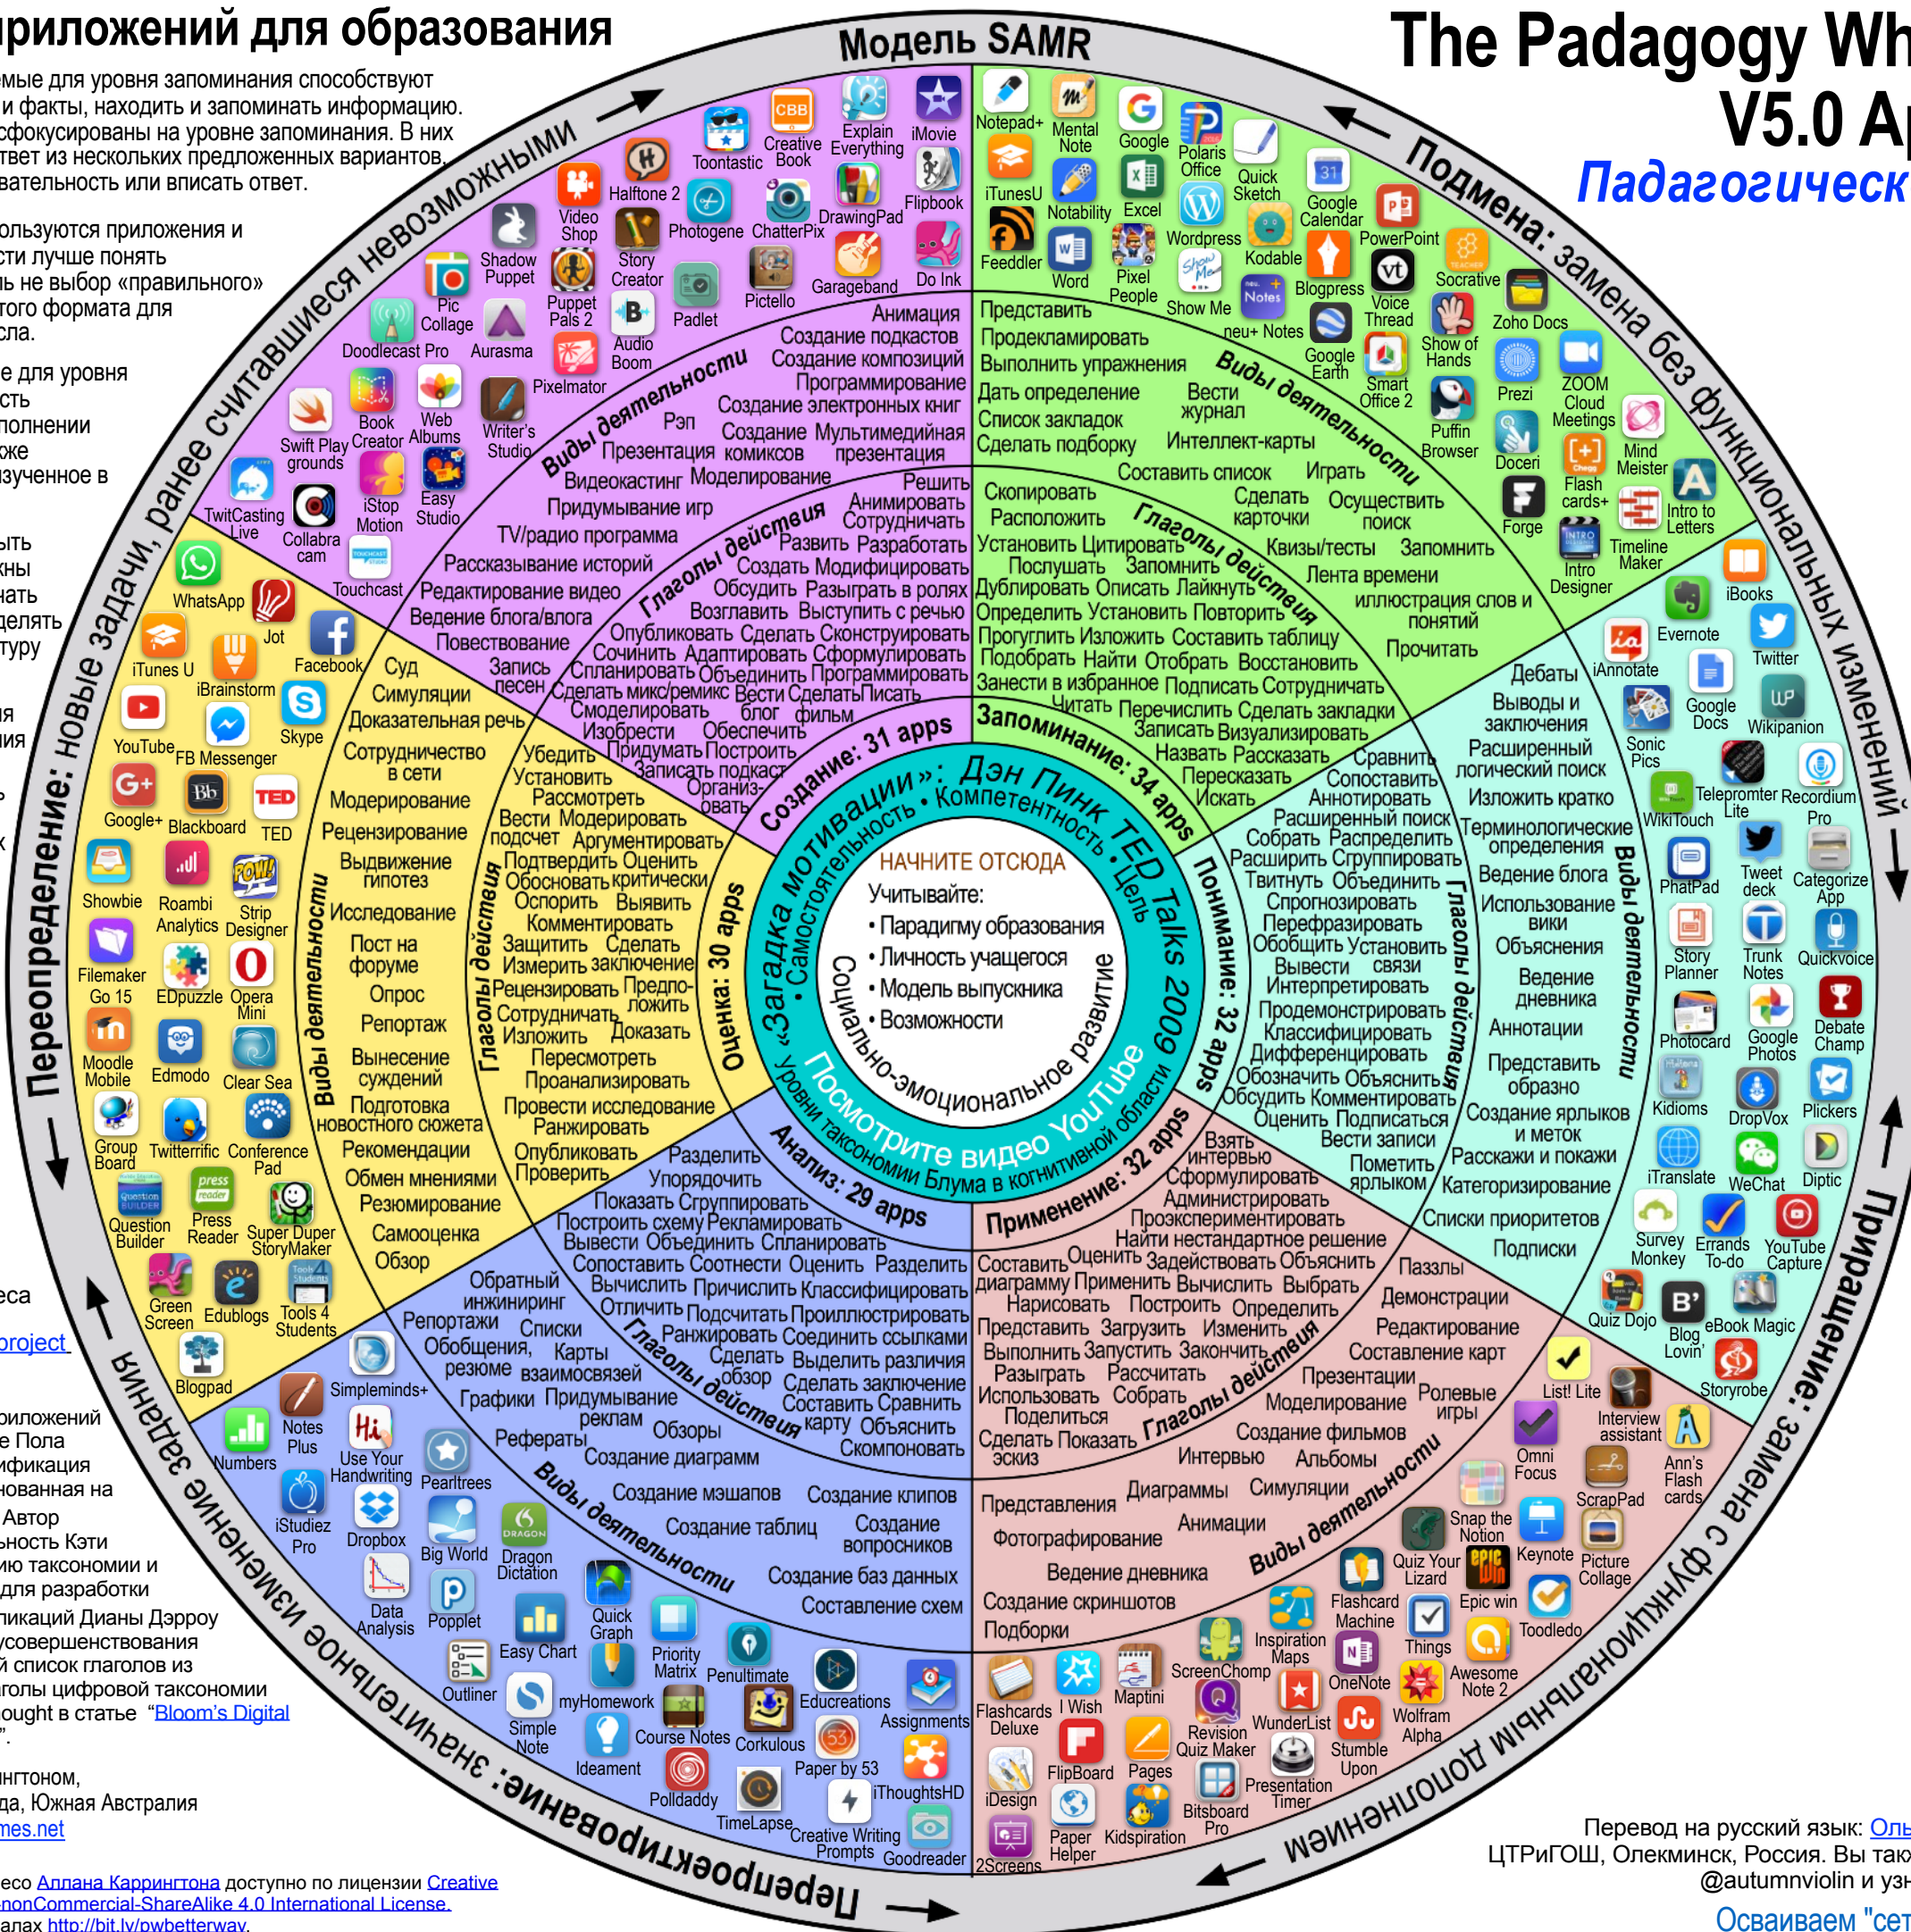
риложений для образования
мые для уровня запоминания способствуют и факты, находить и запоминать информацию. сфокусированы на уровне запоминания. В них тветить из нескольких предложенных вариантов, вательность или вписать ответ.

ользуются приложения и сти лучше понять ь не выбор «правильного» того формата для сла.

е для уровня сть олнении кже зученное в

ыть кны чать делять туру

еса
project

риложений е Пола ификация нованная на Автор ьность Кэти таксономии и для разработки ликаций Дианы Дэрроу усовершенствования й список глаголов из голы цифровой таксономии ought в статье "Bloom's Digital ".

нгтоном, да, Южная Австралия mes.net

есо Аллана Каррингтона доступно по лицензии Creative nonCommercial-ShareAlike 4.0 International License. алах http://bit.ly/pwbetterway.

The Padagogy Wh V5.0 Ap
Педагогическ

Модель SAMR

Подмена: замена без функциональных изменений
Приращение: замена с функциональным дополнением
Перепроектирование: значительное изменение задания
Переопределение: новые задачи, ранее считавшиеся невозможными

НАЧНИТЕ ОТСЮДА
Учитывайте:
• Парадигму образования
• Личность учащегося
• Модель выпускника
• Возможности

Социально-эмоциональное развитие
«Загадка мотивации»: Дэн Пинк TED Talks 2009
• Самостоятельность • Компетентность • Цель
Посмотрите видео YouTube
Уровни таксономии Блума в когнитивной области

Запоминание: 34 apps
Понимание: 32 apps
Применение: 32 apps
Анализ: 29 apps
Оценка: 30 apps
Создание: 31 apps

Глаголы действия
Виды деятельности

Представить Продекламировать Выполнить упражнения Дать определение Вести журнал Список закладок Интеллект-карты Сделать подборку Составить список Играть Сделать карточки Осуществить поиск Квизы/тесты Запомнить Лента времени Иллюстрация слов и понятий Прочитать
Скопировать Расположить Установить Цитировать Послушать Запомнить Дублировать Описать Лайкнуть Определить Установить Повторить Прогулять Изложить Составить таблицу Подобрать Найти Отобрать Восстановить Занести в избранное Подписать Сотрудничать Читать Перечислить Сделать закладки Записать Визуализировать Назвать Рассказать Пересказать Искать

Дебаты Выводы и заключения Расширенный логический поиск Изложить кратко Терминологические определения Ведение блога Использование вики Объяснения Ведение дневника Аннотации Представить образно Создание ярлыков и меток Расскажи и покажи Категоризирование Списки приоритетов Подписки
Сравнить Сопоставить Аннотировать Расширенный поиск Собрать Распределить Расширить Сгруппировать Твитнуть Объединить Спрогнозировать Перефразировать Обобщить Установить Вывести связи Интерпретировать Продемонстрировать Классифицировать Дифференцировать Обозначить Объяснить Обсудить Комментировать Оценить Подписаться Вести записи Пометить ярлыком

Взять интервью Сформулировать Администрировать Проэксперементировать Найти нестандартное решение Составить Оценить Задействовать Объяснить диаграмму Применить Вычислить Выбрать Нарисовать Построить Определить Представить Загрузить Изменить Выполнить Запустить Закончить Разыграть Рассчитать Использовать Собрать Поделиться Сделать Показать эскиз
Пазлы Демонстрации Редактирование Составление карт Презентации Ролевые игры Моделирование Создание фильмов Интервью Альбомы Представления Диаграммы Симуляции Анимации Фотографирование Ведение дневника Создание скриншотов Подборки

Разделить Упорядочить Показать Сгруппировать Построить схему Рекламировать Вывести Объединить Спланировать Сопоставить Соотнести Оценить Разделить Вычислить Причислить Классифицировать Отличить Подсчитать Проиллюстрировать Ранжировать Соединить ссылками Сделать Выделить различия Обзор Сделать заключение Составить Сравнить карту Объяснить Скомпоновать
Обратный инжиниринг Репортажи Списки Обобщения, резюме Карты взаимосвязей Графики Придумывание реклам Обзоры Рефераты Создание диаграмм Создание мэшапов Создание клипов Создание таблиц Создание вопросников Создание баз данных Составление схем

Убедить Установить Рассмотреть Вести подсчет Модерировать Аргументировать Подтвердить Оценить Обосновать критически Оспорить Выявить Комментировать Защитить Сделать Измерить заключение Рецензировать Предложить Сотрудничать Изложить Доказать Пересмотреть Проанализировать Провести исследование Ранжировать Опубликовать Проверить
Суд Симуляции Доказательная речь Сотрудничество в сети Модерирование Рецензирование Выдвижение гипотез Исследование Пост на форуме Опрос Репортаж Вынесение суждений Подготовка новостного сюжета Рекомендации Обмен мнениями Резюмирование Самооценка Обзор

Решить Анимировать Сотрудничать Развить Разработать Создать Модифицировать Обсудить Разыграть в ролях Возглавить Выступить с речью Опубликовать Сделать Сконструировать Сочинить Адаптировать Сформулировать Спланировать Объединить Программировать Сделать микс/ремикс Вести блог Сделать фильм Смоделировать Писать Изобрести Обеспечить Придумать Построить Записать подкаст Организовать
Анимация Создание подкастов Создание композиций Программирование Создание электронных книг Рэп Создание комиксов Мультимедийная презентация Презентация Видеокастинг Моделирование Придумывание игр TV/радио программа Рассказывание историй Редактирование видео Ведение блога/влога Повествование Запись песен

Notepad+ Mental Note Google Polaris Office Quick Sketch iTunesU Notability Excel Wordpress Google Calendar PowerPoint Feedder Word Pixel People Show Me Kodable Blogpress Socrative Voice Thread neu+ Notes Google Earth Zoho Docs Show of Hands Smart Office 2 Prezi ZOOM Cloud Meetings Puffin Browser Doceri Mind Meister Flash cards+ Forge Intro to Letters Intro Designer Timeline Maker
iBooks Evernote Twitter iAnnotate Google Docs Wikipanion Sonic Pics Teleprompter Lite Recordium Pro WikiTouch PhatPad Tweet deck Categorize App Story Planner Trunk Notes Quickvoice Photocard Google Photos Debate Champ Kidioms DropVox Plickers iTranslate WeChat Diptic Survey Monkey Errands To-do YouTube Capture Quiz Dojo Blog Lovin' eBook Magic Storyrobe
List! Lite Interview assistant Omni Focus ScrapPad Ann's Flash cards Snap the Notion Keynote Picture Collage Quiz Your Lizard Epic Win Flashcard Machine Toodledo Inspiration Maps Things Awesome Note 2 ScreenChomp OneNote Wolfram Alpha Revision Quiz Maker WunderList Stumble Upon Flashcards Deluxe I Wish Maptini FlipBoard Pages Presentation Timer iDesign Paper Helper Kidspiration Bitsboard Pro 2Screens
Numbers Notes Plus Simpleminds+ Use Your Handwriting Peartrees iStudiez Pro Dropbox Big World Dragon Dictation Data Analysis Popplet Easy Chart Quick Graph Outliner Priority Matrix Penultimate Educreations Simple Note myHomework Course Notes Corkulous Assignments Ideament Polldaddy Paper by 53 iThoughtsHD TimeLapse Creative Writing Prompts Goodreader
WhatsApp iTunes U Jot iBrainstorm Facebook YouTube FB Messenger Skype Google+ Blackboard TED Showbie Roambi Analytics Strip Designer Filemaker Go 15 EDpuzzle Opera Mini Moodle Mobile Edmodo Clear Sea Group Board Twitterrific Conference Pad Question Builder Press Reader Super Duper StoryMaker Green Screen Edublogs Tools 4 Students Blogpad
Toontastic Creative Book Explain Everything iMovie Video Shop Halftone 2 Photogene ChatterPix DrawingPad Flipbook Shadow Puppet Story Creator Garageband Do Ink Pic Collage Puppet Pals 2 Padlet Pictello Doodlecast Pro Aurasma Audio Boom Pixelmator Swift Play grounds Book Creator Web Albums Writer's Studio TwitCasting Live Collabra cam iStop Motion Easy Studio Touchcast

Перевод на русский язык: Оль ЦТРиГОШ, Олекминск, Россия. Вы так @autumnviolin и зн
Осваиваем "сет